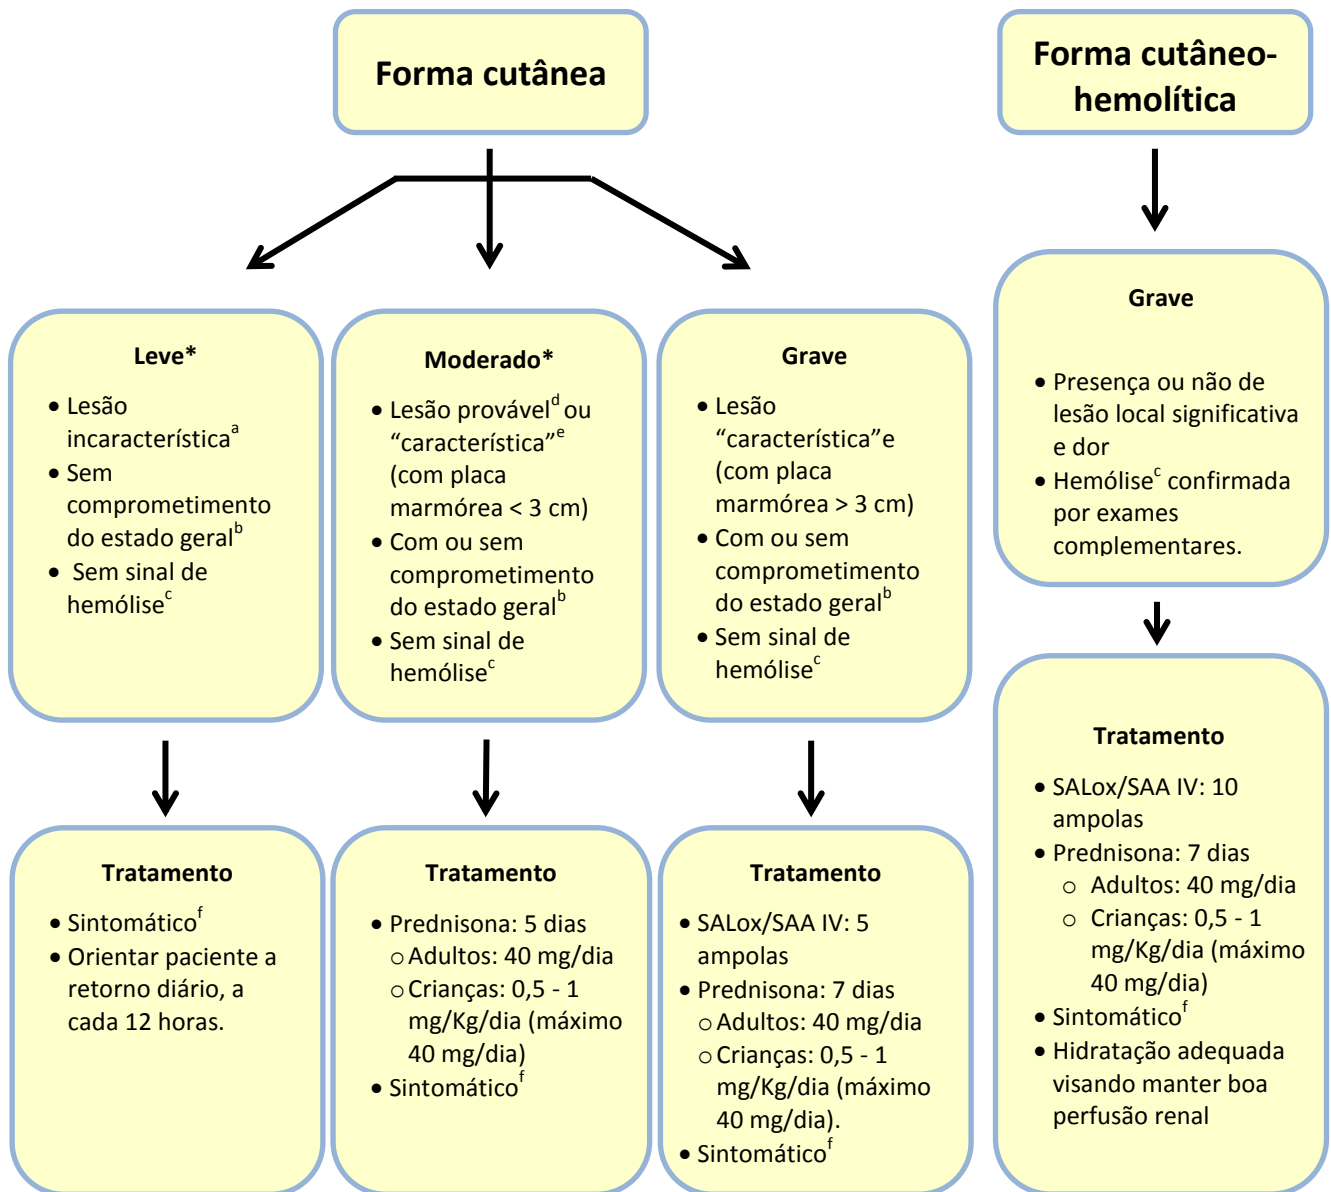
Forma cutânea

Forma cutâneo-hemolítica

Leve*
• Lesão incaracterística$^{a}$
• Sem comprometimento do estado geral$^{b}$
• Sem sinal de hemólise$^{c}$

Moderado*
• Lesão provável$^{d}$ ou “característica”$^{e}$ (com placa marmórea < 3 cm)
• Com ou sem comprometimento do estado geral$^{b}$
• Sem sinal de hemólise$^{c}$

Grave
• Lesão “característica”e (com placa marmórea > 3 cm)
• Com ou sem comprometimento do estado geral$^{b}$
• Sem sinal de hemólise$^{c}$

Grave
• Presença ou não de lesão local significativa e dor
• Hemólise$^{c}$ confirmada por exames complementares.

Tratamento
• Sintomático$^{f}$
• Orientar paciente a retorno diário, a cada 12 horas.

Tratamento
• Prednisona: 5 dias
○ Adultos: 40 mg/dia
○ Crianças: 0,5 - 1 mg/Kg/dia (máximo 40 mg/dia)
• Sintomático$^{f}$

Tratamento
• SALox/SAA IV: 5 ampolas
• Prednisona: 7 dias
○ Adultos: 40 mg/dia
○ Crianças: 0,5 - 1 mg/Kg/dia (máximo 40 mg/dia).
• Sintomático$^{f}$

Tratamento
• SALox/SAA IV: 10 ampolas
• Prednisona: 7 dias
○ Adultos: 40 mg/dia
○ Crianças: 0,5 - 1 mg/Kg/dia (máximo 40 mg/dia)
• Sintomático$^{f}$
• Hidratação adequada visando manter boa perfusão renal